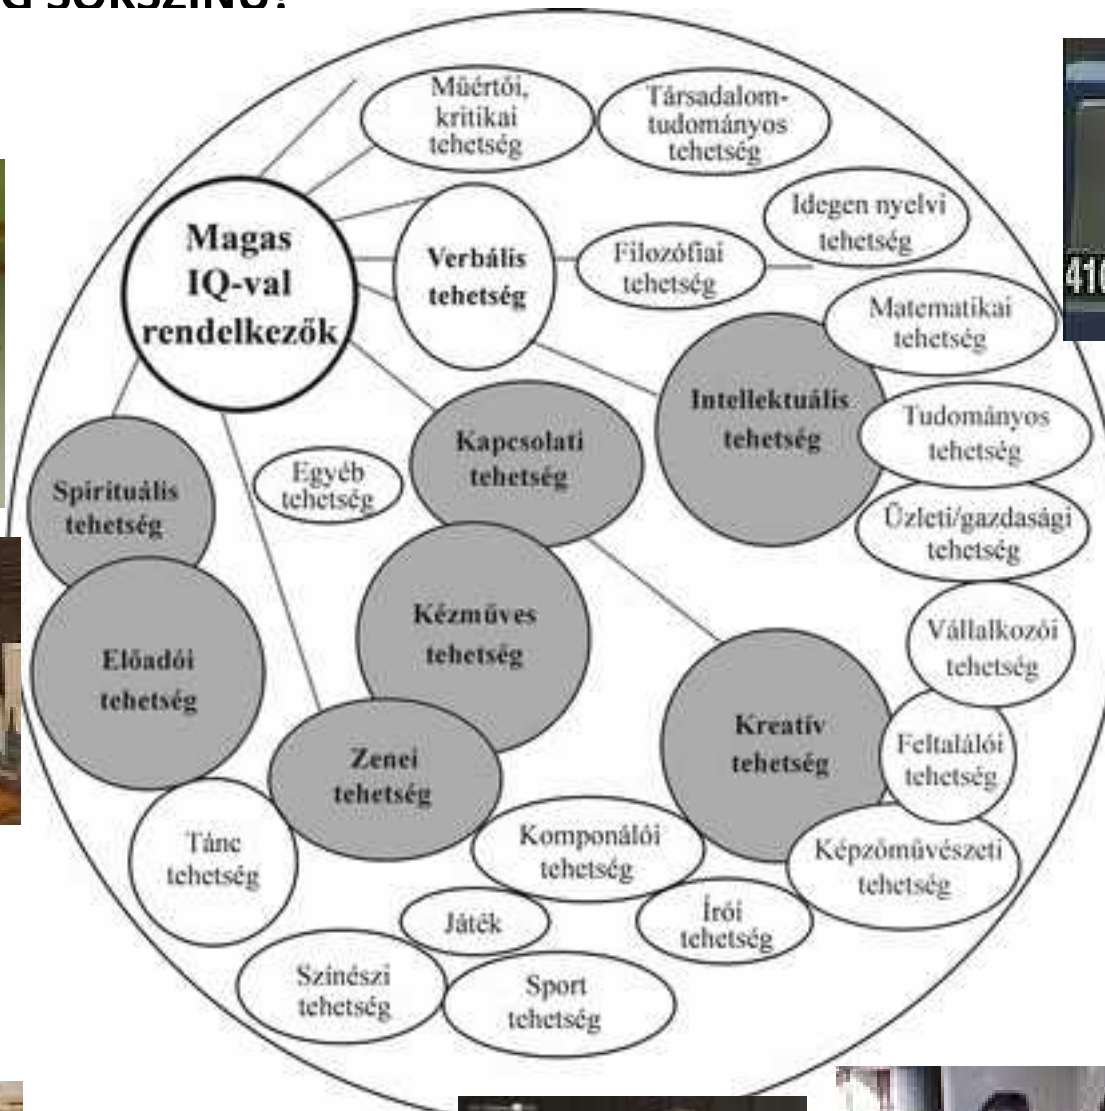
G SORSZINŰ?

Műértői, kritikai tehetség

Társadalomtudományos tehetség

Magas IQ-val rendelkezők

Verbális tehetség

Idegen nyelvi tehetség

Filozófiai tehetség

Matematikai tehetség

Intellektuális tehetség

Tudományos tehetség

Kapcsolati tehetség

Egyéb tehetség

Spirituális tehetség

Üzleti/gazdasági tehetség

Kézműves tehetség

Vállalkozói tehetség

Előadói tehetség

Kreatív tehetség

Feltalálói tehetség

Zenei tehetség

Tánc tehetség

Komponálói tehetség

Képzőművészeti tehetség

Játék

Írói tehetség

Színészi tehetség

Sport tehetség

41